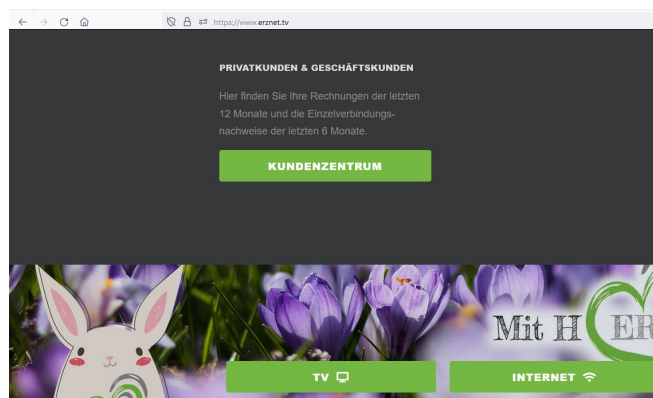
https://www.erznet.tv

PRIVATKUNDEN & GESCHÄFTSKUNDEN

Hier finden Sie Ihre Rechnungen der letzten 12 Monate und die Einzelverbindungsnachweise der letzten 6 Monate.

KUNDENZENTRUM

Mit H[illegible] ER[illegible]

TV

INTERNET